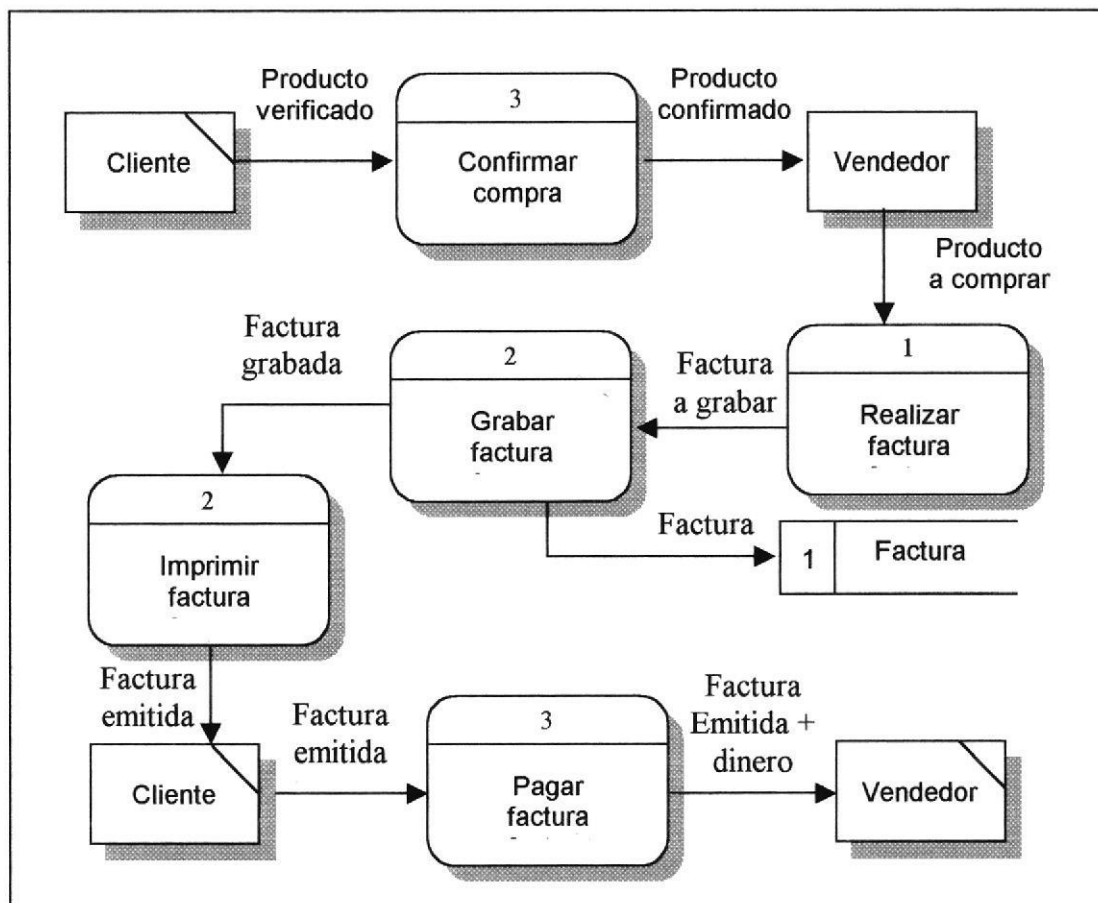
Cliente

Producto verificado

3

Confirmar compra

Producto confirmado

Vendedor

Producto a comprar

1

Realizar factura

Factura a grabar

2

Grabar factura

Factura grabada

Factura

1 | Factura

2

Imprimir factura

Factura emitida

Cliente

Factura emitida

3

Pagar factura

Factura Emitida + dinero

Vendedor